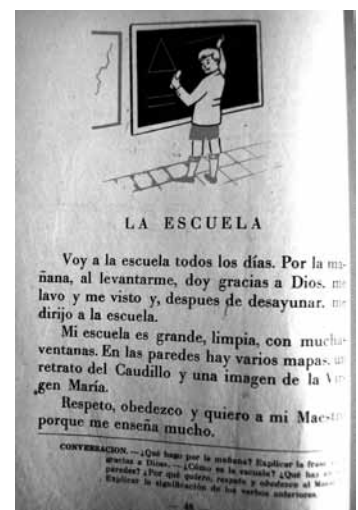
LA ESCUELA

Voy a la escuela todos los días. Por la mañana, al levantarme, doy gracias a Dios, me lavo y me visto y, despues de desayunar, me dirijo a la escuela.

Mi escuela es grande, limpia, con muchas ventanas. En las paredes hay varios mapas, un retrato del Caudillo y una imagen de la Virgen María.

Respeto, obedezco y quiero a mi Maestro porque me enseña mucho.

CONVERSACION. —¿Qué hago por la mañana? Explicar la frase «dar gracias a Dios». —¿Cómo es la escuela? ¿Qué hay en las paredes? ¿Por qué quiero, respeto y obedezco al Maestro? Explicar la significación de los verbos anteriores.

— 46 —